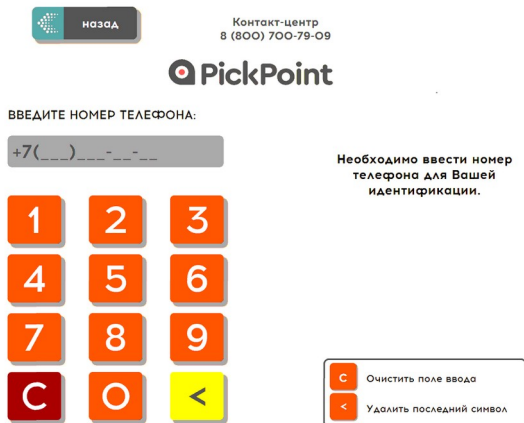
назад

Контакт-центр
8 (800) 700-79-09

PickPoint

ВВЕДИТЕ НОМЕР ТЕЛЕФОНА:

+7(___)___-__-__

Необходимо ввести номер телефона для Вашей идентификации.

1 2 3
4 5 6
7 8 9
C 0 <

C Очистить поле ввода
< Удалить последний символ